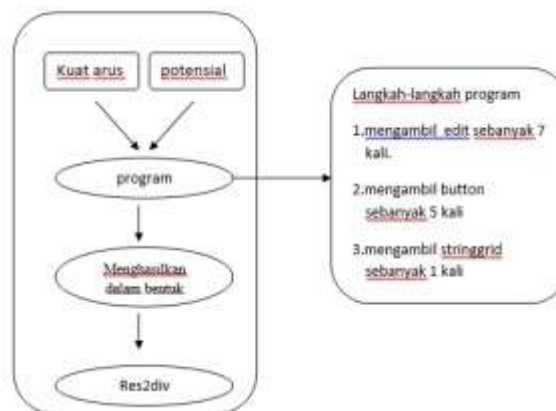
Kuat arus

potensial

program

Menghasilkan dalam bentuk

Res2div

Langkah-langkah program

1.mengambil edit sebanyak 7 kali.

2.mengambil button sebanyak 5 kali

3.mengambil stringgrid sebanyak 1 kali